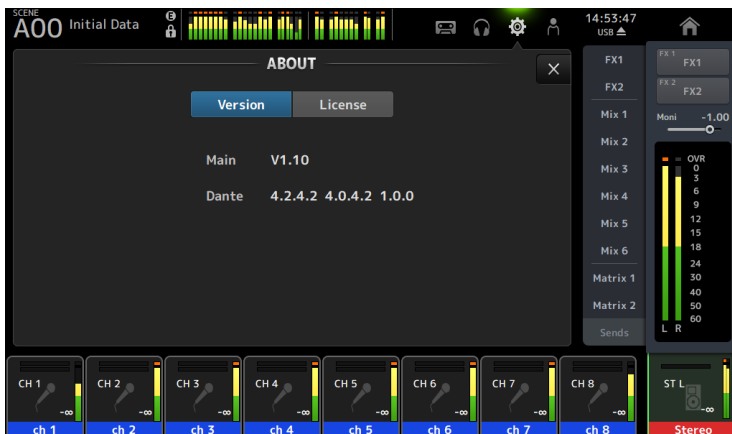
SCENE
A00 Initial Data

14:53:47
USB ⏏

ABOUT

Version License

Main V1.10

Dante 4.2.4.2 4.0.4.2 1.0.0

FX1
FX2
Mix 1
Mix 2
Mix 3
Mix 4
Mix 5
Mix 6
Matrix 1
Matrix 2
Sends

FX 1 FX1
FX 2 FX2
Moni -1.00

OVR
0
3
6
9
12
15
18
24
30
40
50
60
L R

CH 1 -∞ ch 1
CH 2 -∞ ch 2
CH 3 -∞ ch 3
CH 4 -∞ ch 4
CH 5 -∞ ch 5
CH 6 -∞ ch 6
CH 7 -∞ ch 7
CH 8 -∞ ch 8
ST L -∞ Stereo